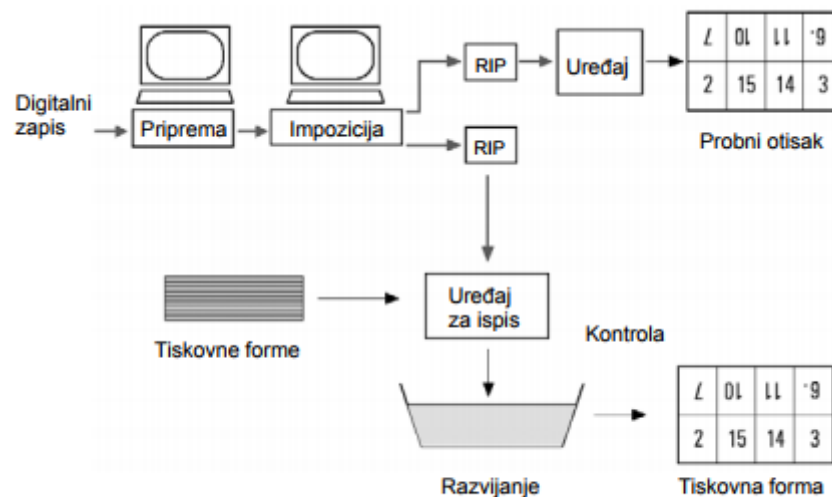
Digitalni zapis

Priprema

Impozicija

RIP

Uređaj

| 7 | 10 | 11 | 6 |
|---|---|---|---|
| 2 | 15 | 14 | 3 |

Probni otisak

RIP

Tiskovne forme

Uređaj za ispis

Kontrola

Razvijanje

| 7 | 10 | 11 | 6 |
|---|---|---|---|
| 2 | 15 | 14 | 3 |

Tiskovna forma